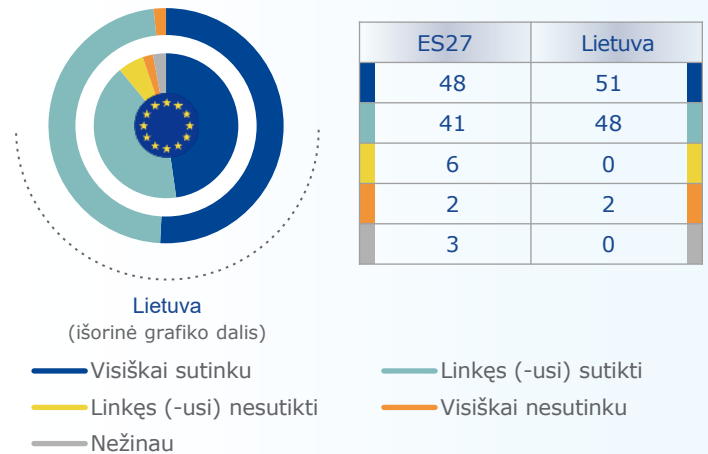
| ES27 | Lietuva |
|---|---|
| 48 | 51 |
| 41 | 48 |
| 6 | 0 |
| 2 | 2 |
| 3 | 0 |

Lietuva
(išorinė grafiko dalis)

Visiškai sutinku
Linkęs (-usi) sutikti
Linkęs (-usi) nesutikti
Visiškai nesutinku
Nežinau